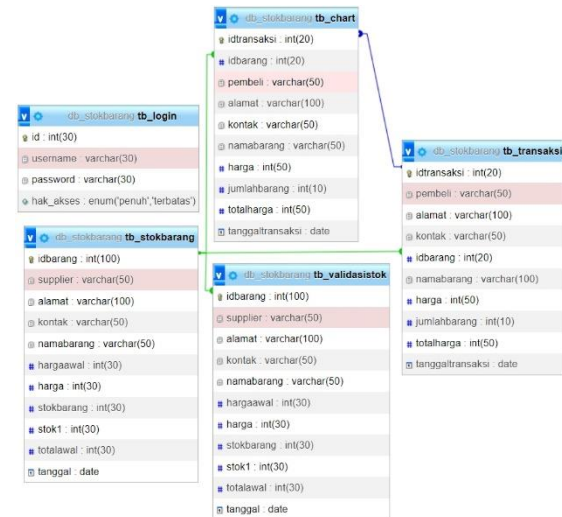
db_stokbarang tb_chart
idtransaksi : int(20)
idbarang : int(20)
pembeli : varchar(50)
alamat : varchar(100)
kontak : varchar(50)
namabarang : varchar(50)
harga : int(50)
jumlahbarang : int(10)
totalharga : int(50)
tanggaltransaksi : date

db_stokbarang tb_login
id : int(30)
username : varchar(30)
password : varchar(30)
hak_akses : enum('penuh','terbatas')

db_stokbarang tb_transaksi
idtransaksi : int(20)
pembeli : varchar(50)
alamat : varchar(100)
kontak : varchar(50)
idbarang : int(20)
namabarang : varchar(100)
harga : int(50)
jumlahbarang : int(10)
totalharga : int(50)
tanggaltransaksi : date

db_stokbarang tb_stokbarang
idbarang : int(100)
supplier : varchar(50)
alamat : varchar(100)
kontak : varchar(50)
namabarang : varchar(50)
hargaawal : int(30)
harga : int(30)
stokbarang : int(30)
stok1 : int(30)
totalawal : int(30)
tanggal : date

db_stokbarang tb_validasistok
idbarang : int(100)
supplier : varchar(50)
alamat : varchar(100)
kontak : varchar(50)
namabarang : varchar(50)
hargaawal : int(30)
harga : int(30)
stokbarang : int(30)
stok1 : int(30)
totalawal : int(30)
tanggal : date